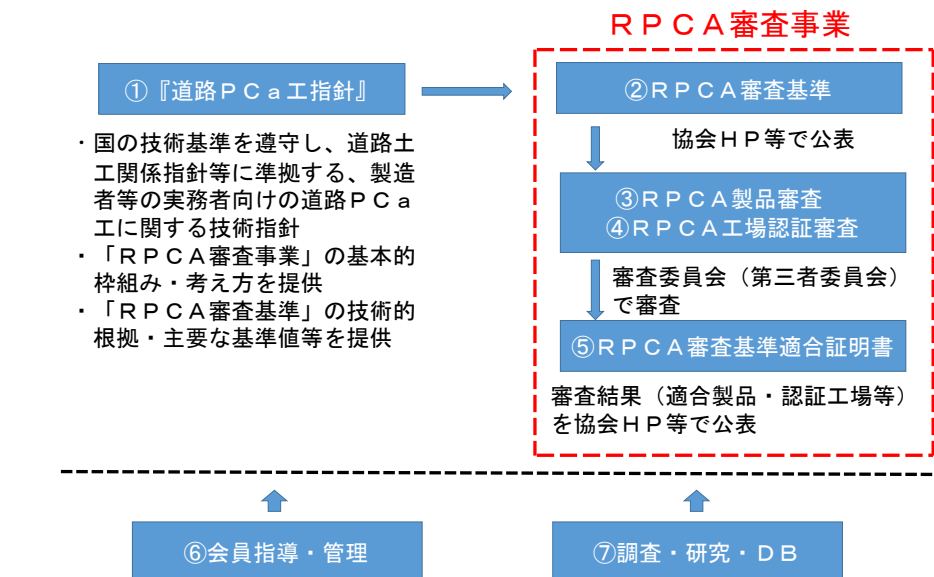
ＲＰＣＡ審査事業

①『道路ＰＣａ工指針』

・国の技術基準を遵守し、道路土工関係指針等に準拠する、製造者等の実務者向けの道路ＰＣａ工に関する技術指針
・「ＲＰＣＡ審査事業」の基本的枠組み・考え方を提供
・「ＲＰＣＡ審査基準」の技術的根拠・主要な基準値等を提供

②ＲＰＣＡ審査基準

協会ＨＰ等で公表

③ＲＰＣＡ製品審査
④ＲＰＣＡ工場認証審査

審査委員会（第三者委員会）で審査

⑤ＲＰＣＡ審査基準適合証明書

審査結果（適合製品・認証工場等）を協会ＨＰ等で公表

⑥会員指導・管理

⑦調査・研究・ＤＢ